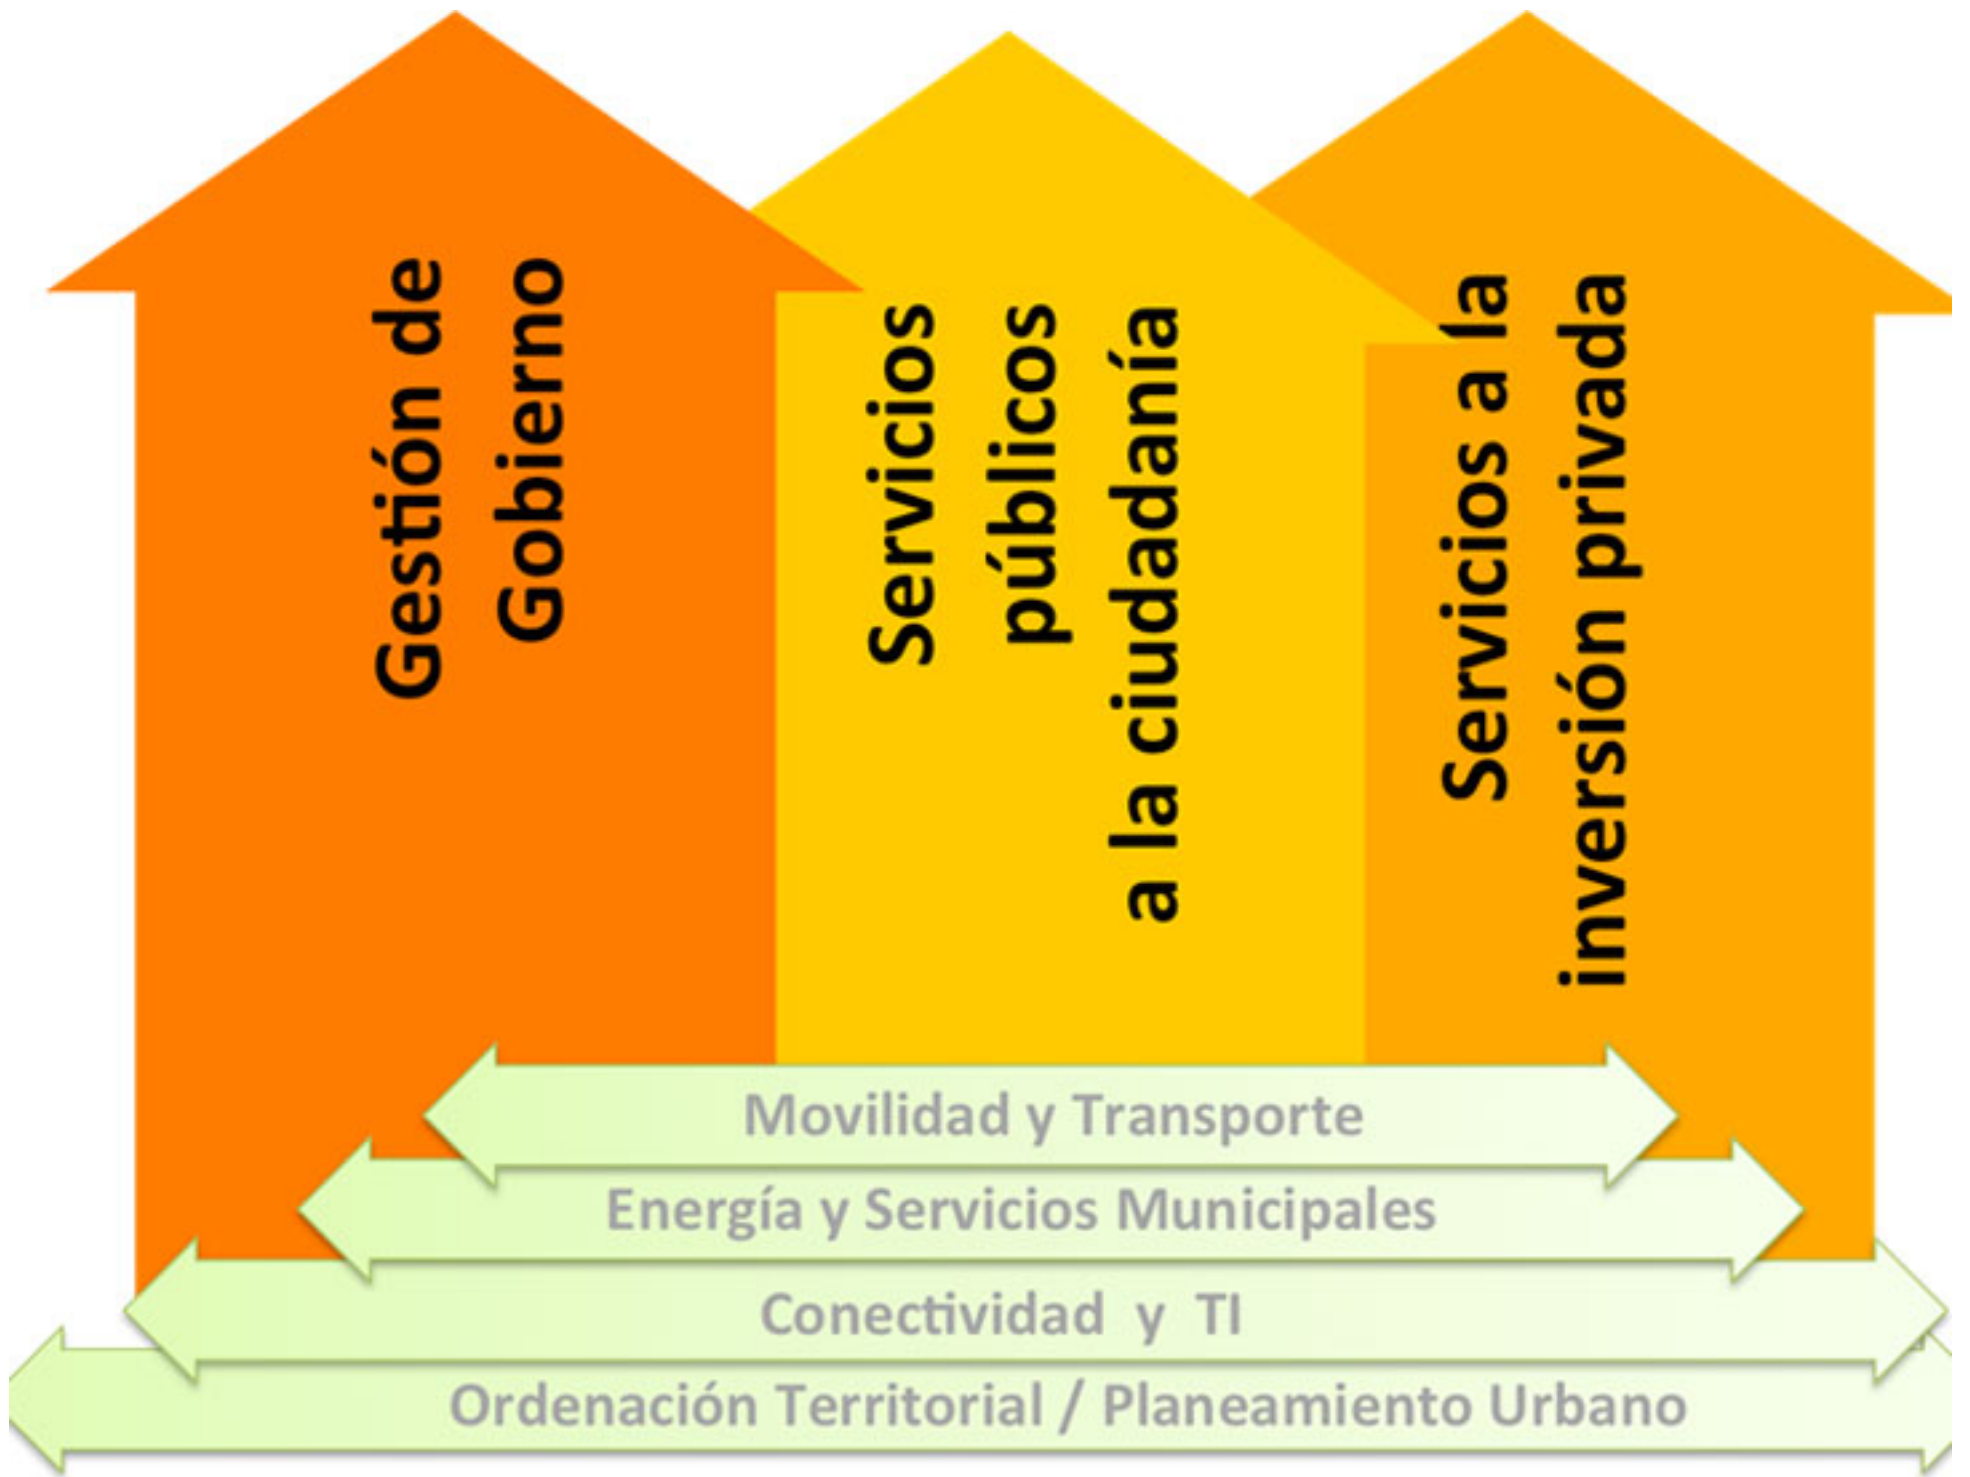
Gestión de Gobierno

Servicios públicos a la ciudadanía

Servicios a la inversión privada

Movilidad y Transporte

Energía y Servicios Municipales

Conectividad y TI

Ordenación Territorial / Planeamiento Urbano